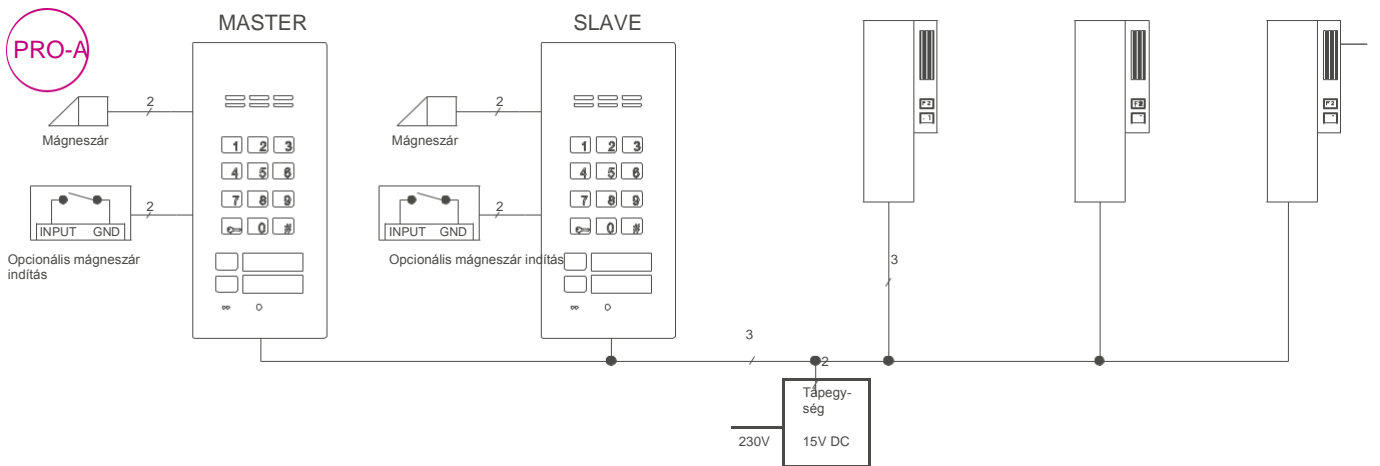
PRO-A

MASTER

SLAVE

2

Mágneszár

2

INPUT GND

Opcionális mágneszár indítás

1 2 3
4 5 6
7 8 9
0 #

2

Mágneszár

2

INPUT GND

Opcionális mágneszár indítás

1 2 3
4 5 6
7 8 9
0 #

3

3

2

Tápegység

230V

15V DC